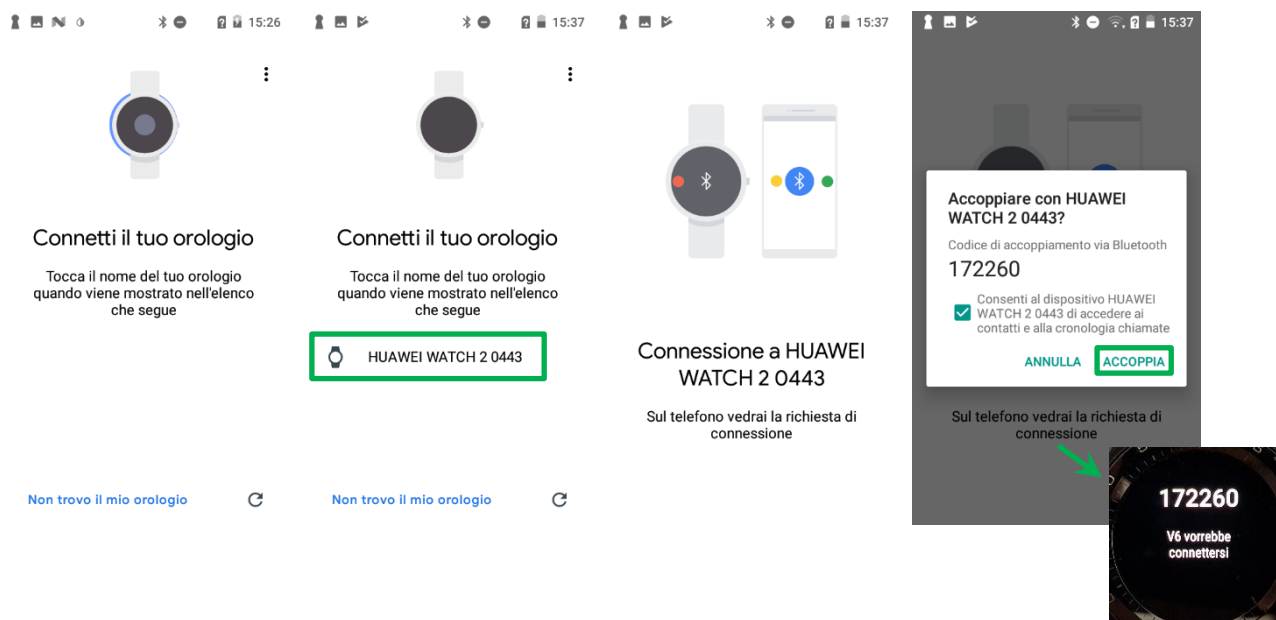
15:26

Connetti il tuo orologio

Tocca il nome del tuo orologio quando viene mostrato nell'elenco che segue

Non trovo il mio orologio

15:37

Connetti il tuo orologio

Tocca il nome del tuo orologio quando viene mostrato nell'elenco che segue

HUAWEI WATCH 2 0443

Non trovo il mio orologio

15:37

Connessione a HUAWEI WATCH 2 0443

Sul telefono vedrai la richiesta di connessione

15:37

Accoppiare con HUAWEI WATCH 2 0443?

Codice di accoppiamento via Bluetooth

172260

Consenti al dispositivo HUAWEI WATCH 2 0443 di accedere ai contatti e alla cronologia chiamate

ANNULLA ACCOPPIA

Sul telefono vedrai la richiesta di connessione

172260

V6 vorrebbe connettersi